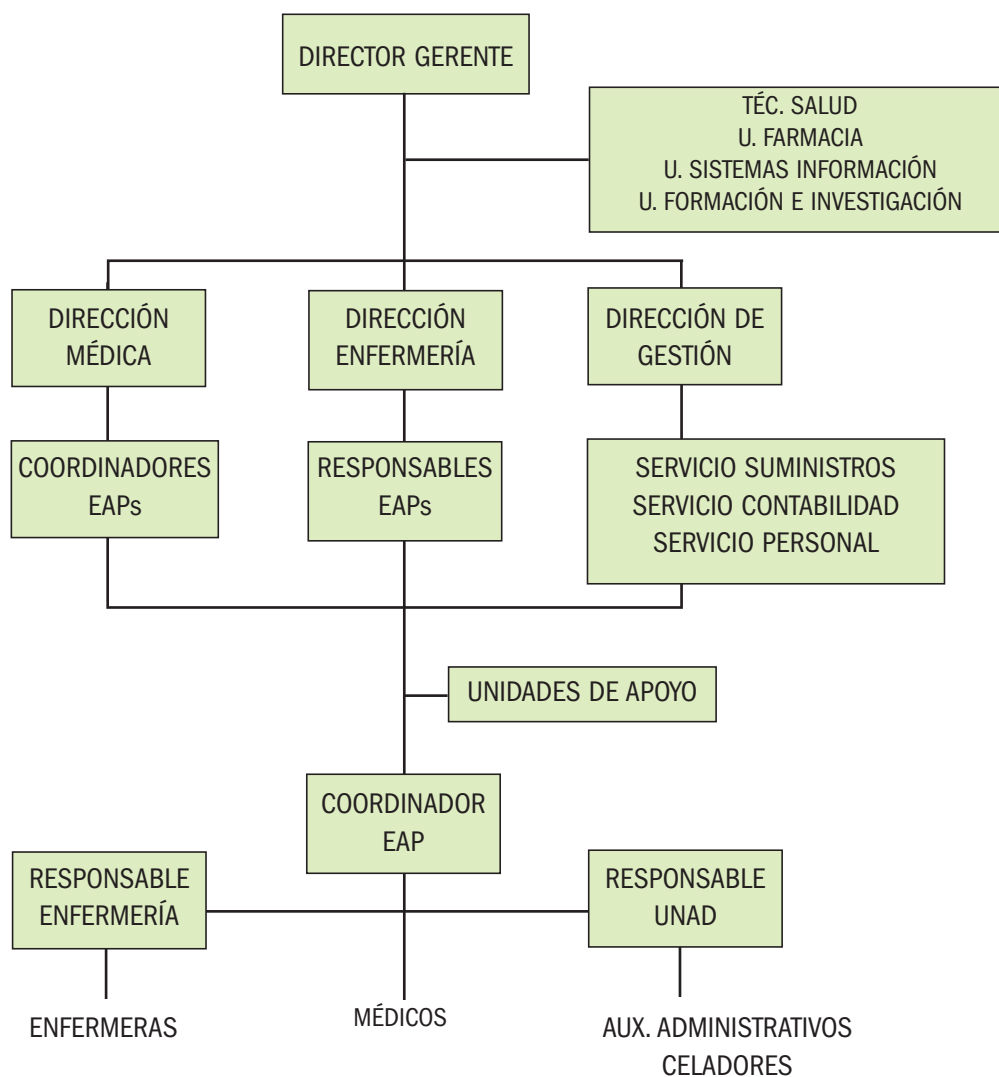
DIRECTOR GERENTE

TÉC. SALUD
U. FARMACIA
U. SISTEMAS INFORMACIÓN
U. FORMACIÓN E INVESTIGACIÓN

DIRECCIÓN MÉDICA

DIRECCIÓN ENFERMERÍA

DIRECCIÓN DE GESTIÓN

COORDINADORES EAPs

RESPONSABLES EAPs

SERVICIO SUMINISTROS
SERVICIO CONTABILIDAD
SERVICIO PERSONAL

UNIDADES DE APOYO

COORDINADOR EAP

RESPONSABLE ENFERMERÍA

RESPONSABLE UNAD

ENFERMERAS

MÉDICOS

AUX. ADMINISTRATIVOS
CELADORES